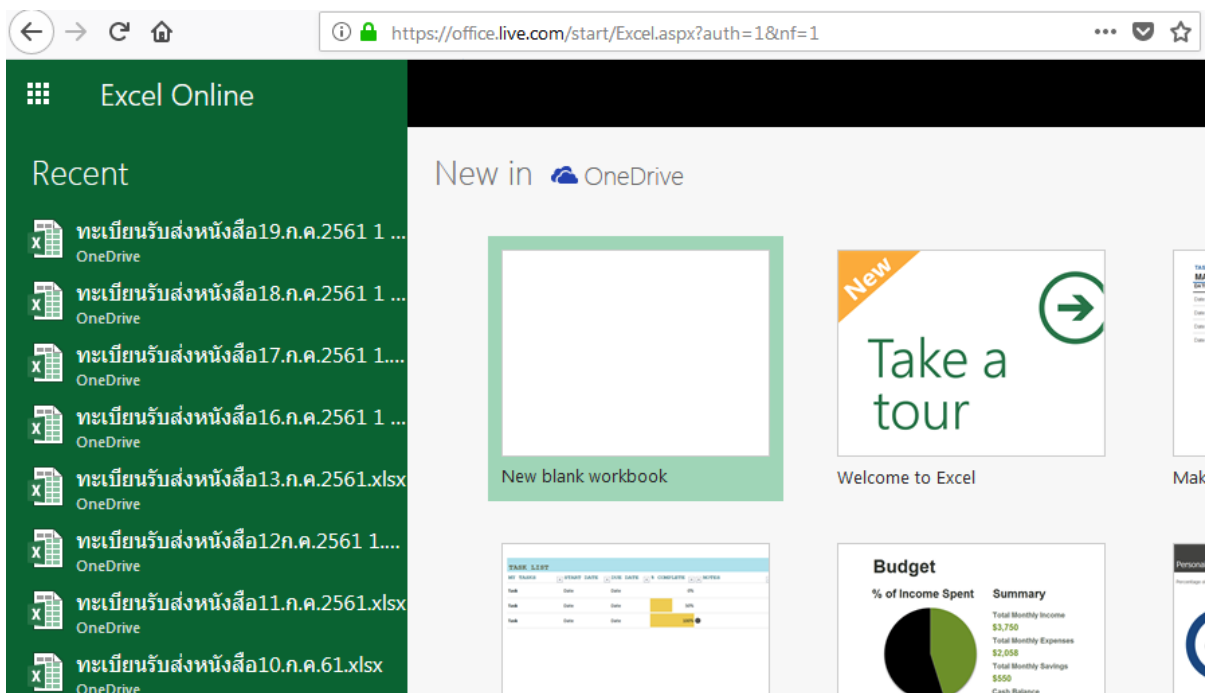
https://office.live.com/start/Excel.aspx?auth=1&nf=1

Excel Online

Recent

ทะเบียนรับส่งหนังสือ19.ก.ค.2561 1 ...
OneDrive

ทะเบียนรับส่งหนังสือ18.ก.ค.2561 1 ...
OneDrive

ทะเบียนรับส่งหนังสือ17.ก.ค.2561 1....
OneDrive

ทะเบียนรับส่งหนังสือ16.ก.ค.2561 1 ...
OneDrive

ทะเบียนรับส่งหนังสือ13.ก.ค.2561.xlsx
OneDrive

ทะเบียนรับส่งหนังสือ12ก.ค.2561 1....
OneDrive

ทะเบียนรับส่งหนังสือ11.ก.ค.2561.xlsx
OneDrive

ทะเบียนรับส่งหนังสือ10.ก.ค.61.xlsx
OneDrive

New in OneDrive

New blank workbook

New
Take a tour
Welcome to Excel

Mak

TASK LIST
MY TASKS START DATE DUE DATE % COMPLETE NOTES
Task Date Date 0%
Task Date Date 50%
Task Date Date 100%

Budget
% of Income Spent
Summary
Total Monthly Income
$3,750
Total Monthly Expenses
$2,058
Total Monthly Savings
$550
Cash Balance

Persona